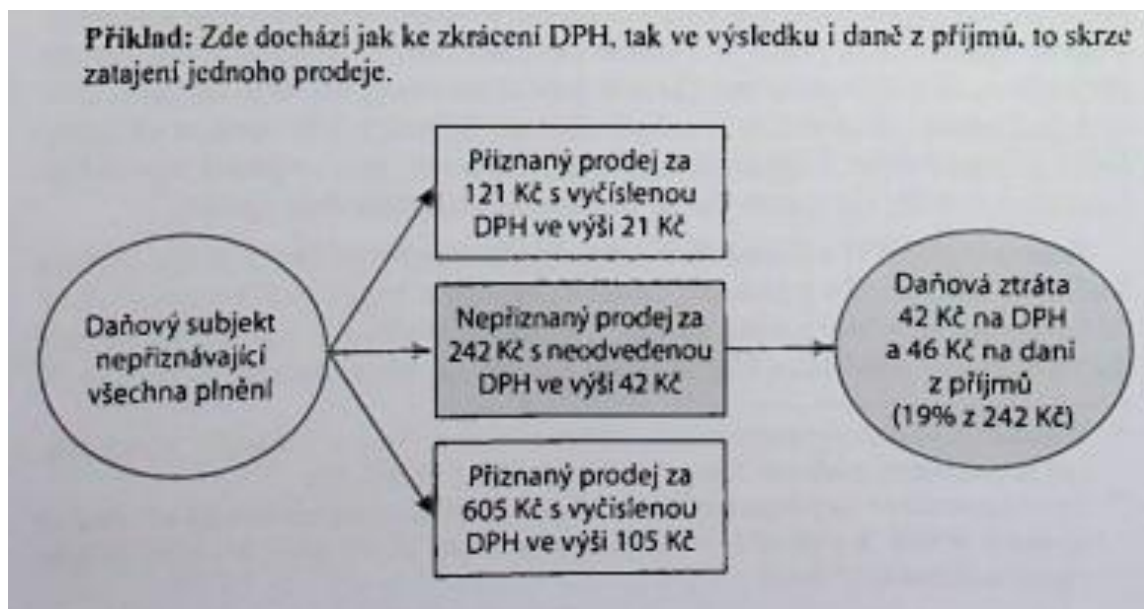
**Příklad:** Zde dochází jak ke zkrácení DPH, tak ve výsledku i daně z příjmů, to skrze zatajení jednoho prodeje.

Daňový subjekt nepřiznávající všechna plnění

Přiznaný prodej za 121 Kč s vyčíslenou DPH ve výši 21 Kč

Nepřiznaný prodej za 242 Kč s neodvedenou DPH ve výši 42 Kč

Přiznaný prodej za 605 Kč s vyčíslenou DPH ve výši 105 Kč

Daňová ztráta 42 Kč na DPH a 46 Kč na dani z příjmů (19% z 242 Kč)